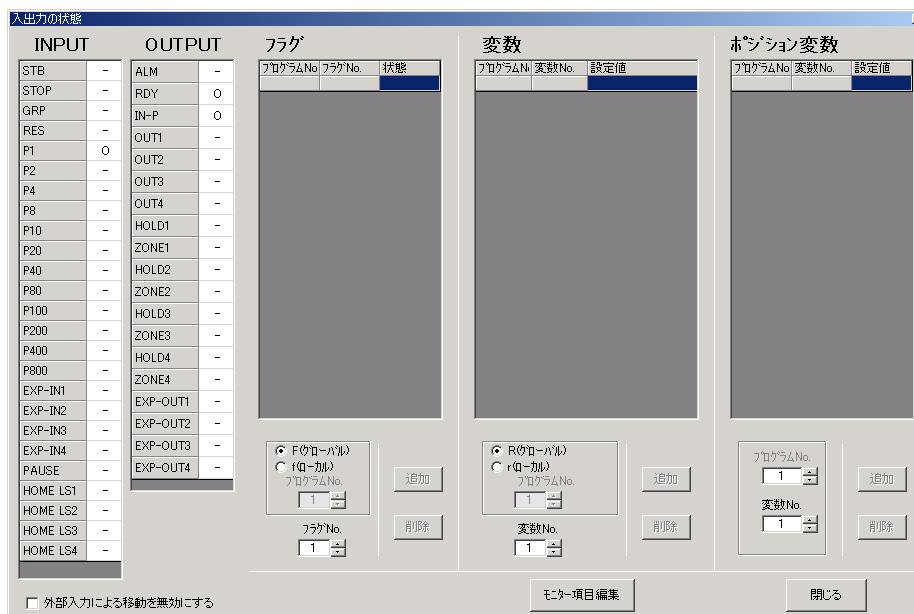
入出力の状態

INPUT

| STB | - |
|---|---|
| STOP | - |
| GRP | - |
| RES | - |
| P1 | O |
| P2 | - |
| P4 | - |
| P8 | - |
| P10 | - |
| P20 | - |
| P40 | - |
| P80 | - |
| P100 | - |
| P200 | - |
| P400 | - |
| P800 | - |
| EXP-IN1 | - |
| EXP-IN2 | - |
| EXP-IN3 | - |
| EXP-IN4 | - |
| PAUSE | - |
| HOME LS1 | - |
| HOME LS2 | - |
| HOME LS3 | - |
| HOME LS4 | - |

OUTPUT

| ALM | - |
|---|---|
| RDY | O |
| IN-P | O |
| OUT1 | - |
| OUT2 | - |
| OUT3 | - |
| OUT4 | - |
| HOLD1 | - |
| ZONE1 | - |
| HOLD2 | - |
| ZONE2 | - |
| HOLD3 | - |
| ZONE3 | - |
| HOLD4 | - |
| ZONE4 | - |
| EXP-OUT1 | - |
| EXP-OUT2 | - |
| EXP-OUT3 | - |
| EXP-OUT4 | - |

フラグ

| ﾌﾟﾛｸﾞﾗﾑNo | ﾌﾗｸﾞNo. | 状態 |
|---|---|---|

F(ｸﾞﾛｰﾊﾞﾙ)
f(ﾛｰｶﾙ)
ﾌﾟﾛｸﾞﾗﾑNo.
1
追加
削除
ﾌﾗｸﾞNo.
1

変数

| ﾌﾟﾛｸﾞﾗﾑN | 変数No. | 設定値 |
|---|---|---|

R(ｸﾞﾛｰﾊﾞﾙ)
r(ﾛｰｶﾙ)
ﾌﾟﾛｸﾞﾗﾑNo.
1
追加
削除
変数No.
1

ﾎﾟｼﾞｼｮﾝ変数

| ﾌﾟﾛｸﾞﾗﾑNo | 変数No. | 設定値 |
|---|---|---|

ﾌﾟﾛｸﾞﾗﾑNo.
1
変数No.
1
追加
削除

外部入力による移動を無効にする

ﾓﾆﾀｰ項目編集

閉じる